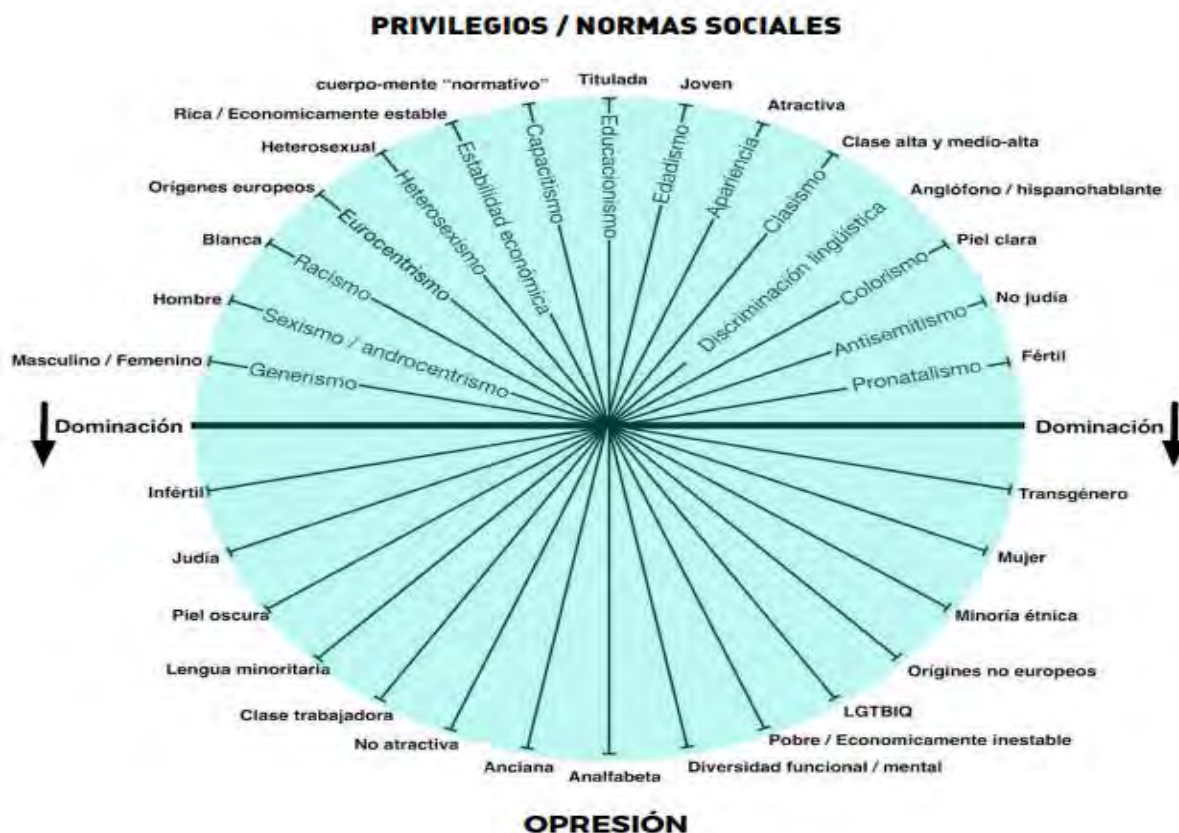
PRIVILEGIOS / NORMAS SOCIALES

cuerpo-mente "normativo"
Titulada
Joven
Atractiva
Rica / Economicamente estable
Clase alta y medio-alta
Heterosexual
Anglófono / hispanohablante
Orígenes europeos
Piel clara
Blanca
No judía
Hombre
Fértil
Masculino / Femenino

Capacitismo
Educacionismo
Edadismo
Apariencia
Estabilidad económica
Clasismo
Heterosexismo
Discriminación lingüística
Eurocentrismo
Colorismo
Racismo
Antisemitismo
Sexismo / androcentrismo
Pronatalismo
Generismo

Dominación
Dominación

Infértil
Transgénero
Judía
Mujer
Piel oscura
Minoría étnica
Lengua minoritaria
Orígines no europeos
Clase trabajadora
LGTBIQ
No atractiva
Pobre / Economicamente inestable
Anciana
Analfabeta
Diversidad funcional / mental

OPRESIÓN